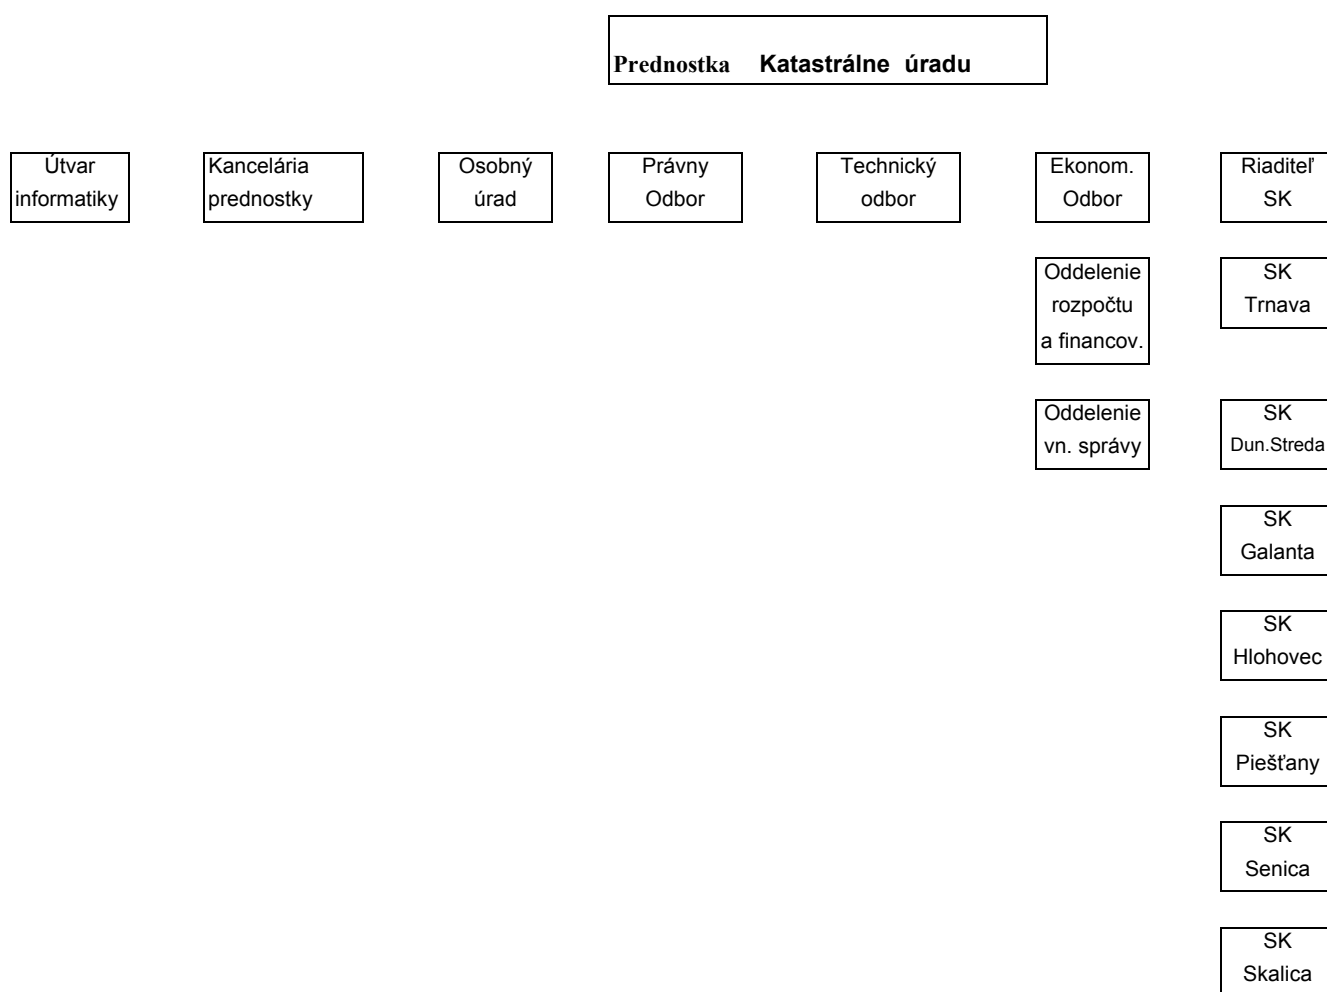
Prednostka Katastrálne úradu

Útvar informatiky

Kancelária prednostky

Osobný úrad

Právny Odbor

Technický odbor

Ekonom. Odbor

Riaditeľ SK

Oddelenie rozpočtu a financov.

SK Trnava

Oddelenie vn. správy

SK Dun.Streda

SK Galanta

SK Hlohovec

SK Piešťany

SK Senica

SK Skalica